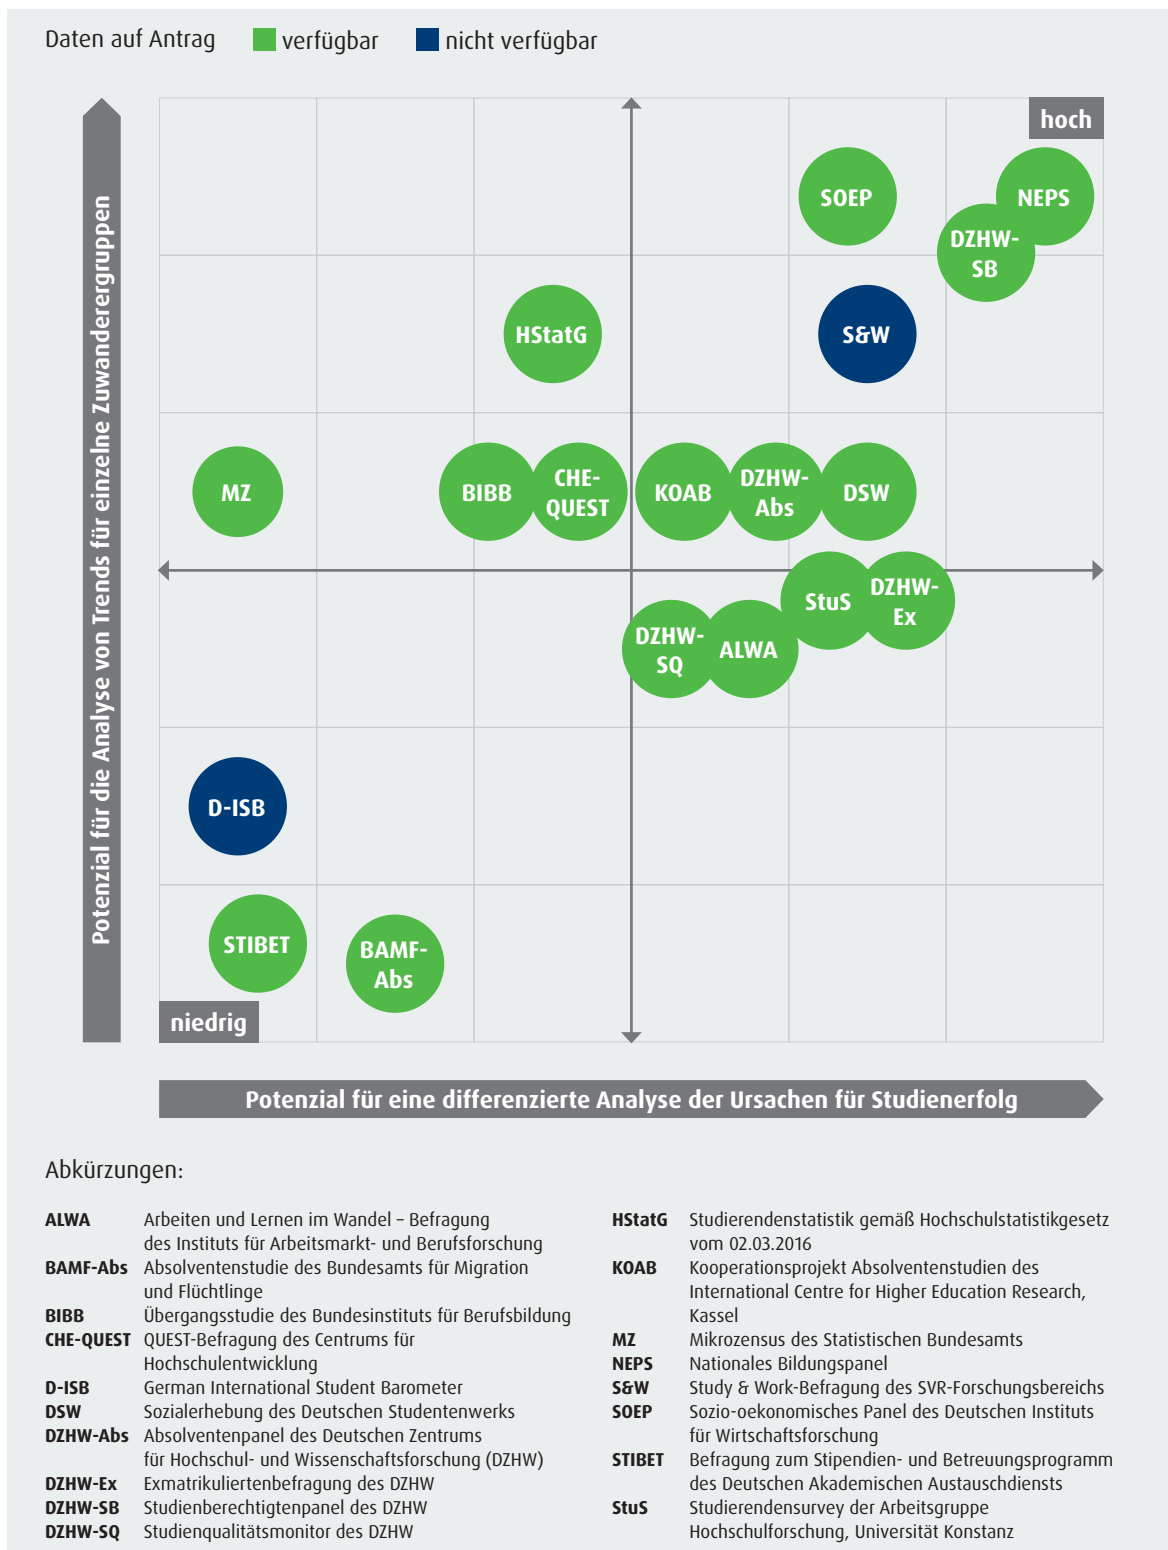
Daten auf Antrag verfügbar nicht verfügbar

Potenzial für die Analyse von Trends für einzelne Zuwanderergruppen

hoch

SOEP

NEPS

DZHW-SB

HStatG

S&W

MZ

BIBB

CHE-QUEST

KOAB

DZHW-Abs

DSW

StuS

DZHW-Ex

DZHW-SQ

ALWA

D-ISB

STIBET

BAMF-Abs

niedrig

Potenzial für eine differenzierte Analyse der Ursachen für Studienerfolg

Abkürzungen:

| | |
|---|---|
| ALWA | Arbeiten und Lernen im Wandel – Befragung des Instituts für Arbeitsmarkt- und Berufsforschung |
| BAMF-Abs | Absolventenstudie des Bundesamts für Migration und Flüchtlinge |
| BIBB | Übergangsstudie des Bundesinstituts für Berufsbildung |
| CHE-QUEST | QUEST-Befragung des Centrums für Hochschulentwicklung |
| D-ISB | German International Student Barometer |
| DSW | Sozialerhebung des Deutschen Studentenwerks |
| DZHW-Abs | Absolventenpanel des Deutschen Zentrums für Hochschul- und Wissenschaftsforschung (DZHW) |
| DZHW-Ex | Exmatrikuliertenbefragung des DZHW |
| DZHW-SB | Studienberechtigtenpanel des DZHW |
| DZHW-SQ | Studienqualitätsmonitor des DZHW |
| HStatG | Studierendenstatistik gemäß Hochschulstatistikgesetz vom 02.03.2016 |
| KOAB | Kooperationsprojekt Absolventenstudien des International Centre for Higher Education Research, Kassel |
| MZ | Mikrozensus des Statistischen Bundesamts |
| NEPS | Nationales Bildungspanel |
| S&W | Study & Work-Befragung des SVR-Forschungsbereichs |
| SOEP | Sozio-oekonomisches Panel des Deutschen Instituts für Wirtschaftsforschung |
| STIBET | Befragung zum Stipendien- und Betreuungsprogramm des Deutschen Akademischen Austauschdiensts |
| StuS | Studierendensurvey der Arbeitsgruppe Hochschulforschung, Universität Konstanz |